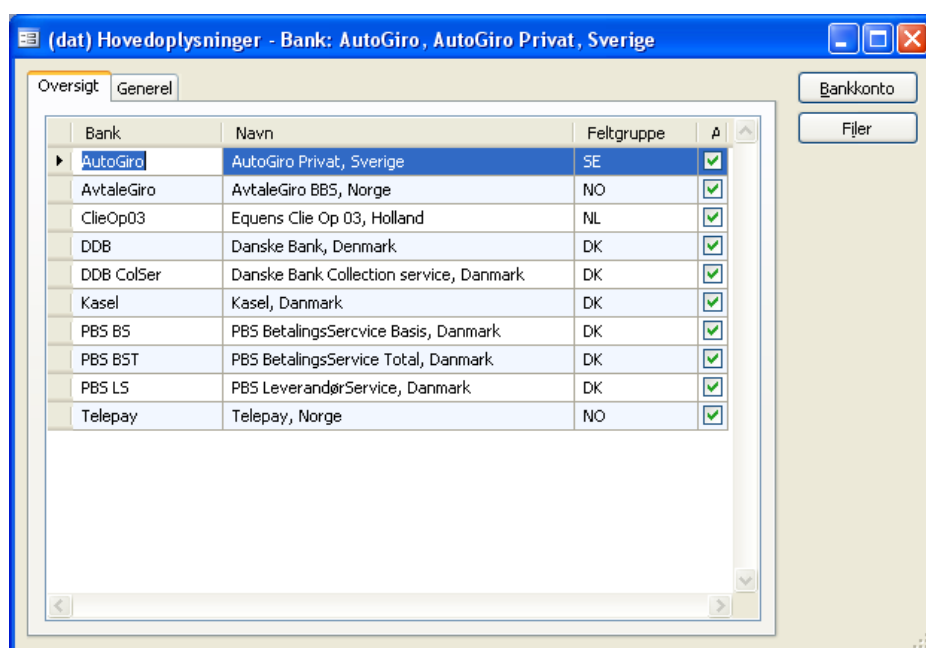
(dat) Hovedoplysninger - Bank: AutoGiro, AutoGiro Privat, Sverige

Oversigt | Generel

Bankkonto

Filer

| Bank | Navn | Feltgruppe | A |
|---|---|---|---|
| AutoGiro | AutoGiro Privat, Sverige | SE | ☑ |
| AvtaleGiro | AvtaleGiro BBS, Norge | NO | ☑ |
| ClieOp03 | Equens Clie Op 03, Holland | NL | ☑ |
| DDB | Danske Bank, Denmark | DK | ☑ |
| DDB ColSer | Danske Bank Collection service, Danmark | DK | ☑ |
| Kasel | Kasel, Danmark | DK | ☑ |
| PBS BS | PBS BetalingsSercvice Basis, Danmark | DK | ☑ |
| PBS BST | PBS BetalingsService Total, Danmark | DK | ☑ |
| PBS LS | PBS LeverandørService, Danmark | DK | ☑ |
| Telepay | Telepay, Norge | NO | ☑ |